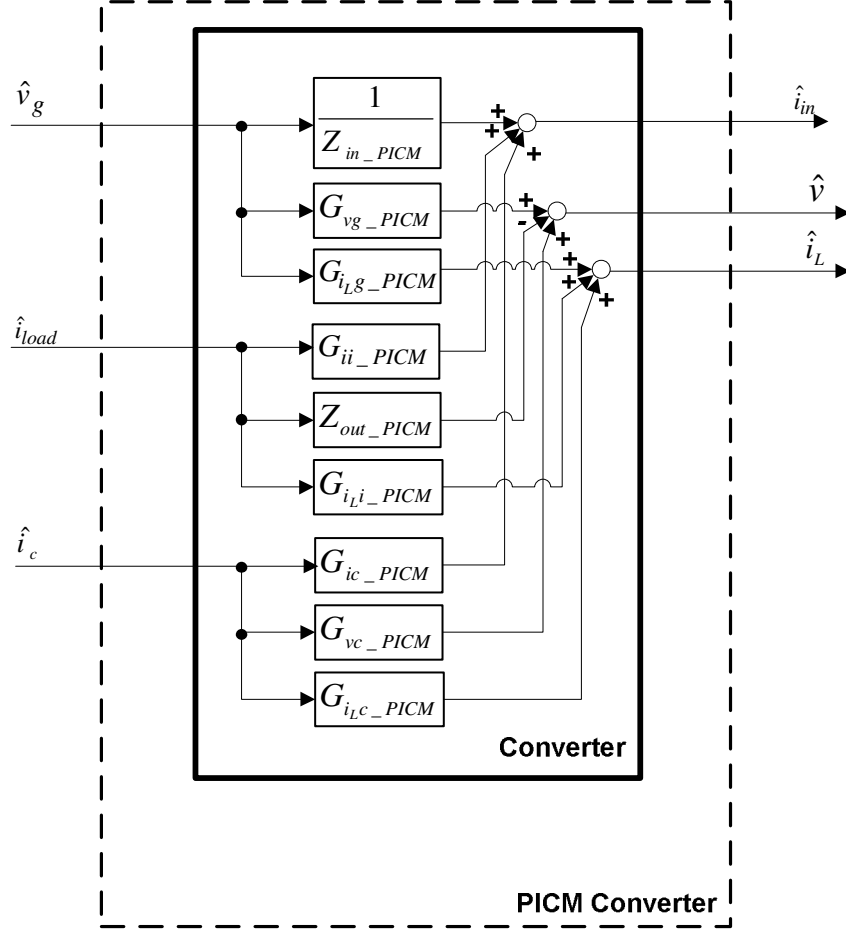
$\hat{v}_g$

$\frac{1}{Z_{in\_PICM}}$

+ + +

$\hat{i}_{in}$

$G_{vg\_PICM}$

+ -

$\hat{v}$

$G_{i_L g\_PICM}$

+ + + +

$\hat{i}_L$

$\hat{i}_{load}$

$G_{ii\_PICM}$

$Z_{out\_PICM}$

$G_{i_L i\_PICM}$

$\hat{i}_c$

$G_{ic\_PICM}$

$G_{vc\_PICM}$

$G_{i_L c\_PICM}$

Converter

PICM Converter